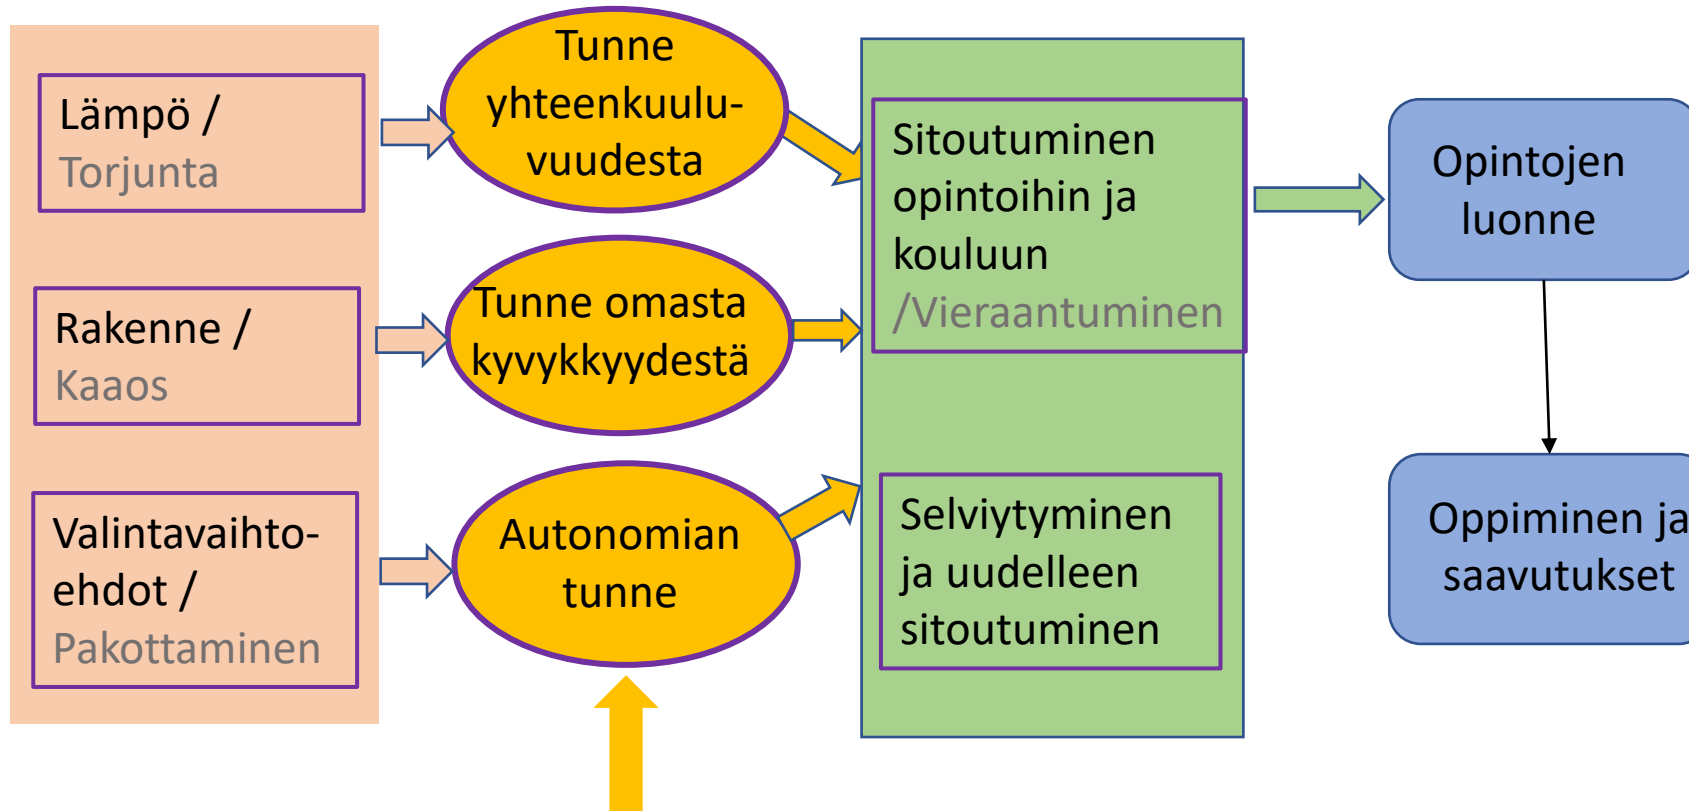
Lämpö / Torjunta

Rakenne / Kaaos

Valintavaihtoehdot / Pakottaminen

Tunne yhteenkuuluvuudesta

Tunne omasta kyvykkyydestä

Autonomian tunne

Sitoutuminen opintoihin ja kouluun /Vieraantuminen

Selviytyminen ja uudelleen sitoutuminen

Opintojen luonne

Oppiminen ja saavutukset